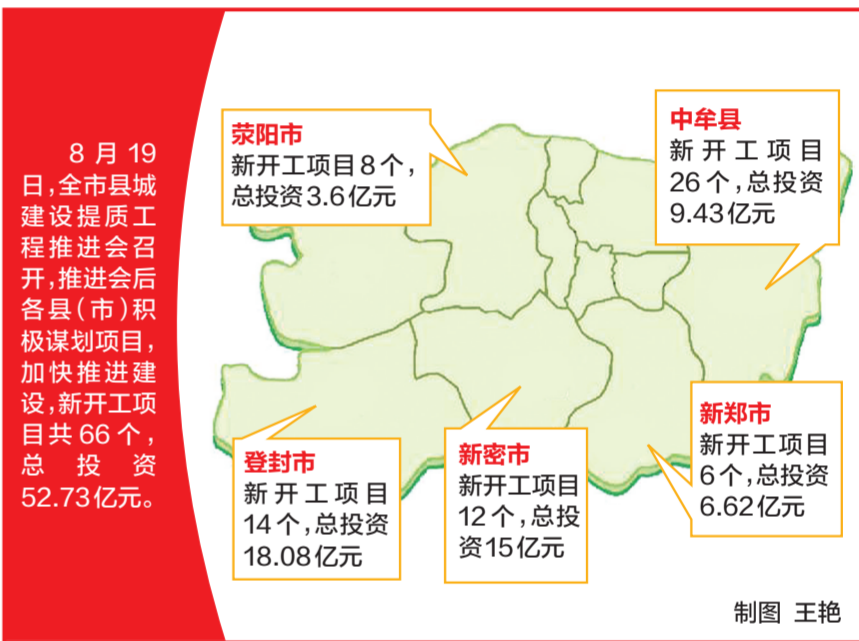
8月19日，全市县城建设提质工程推进会召开，推进会后各县（市）积极谋划项目，加快推进建设，新开工项目共66个，总投资52.73亿元。

荥阳市
新开工项目8个，总投资3.6亿元

中牟县
新开工项目26个，总投资9.43亿元

新郑市
新开工项目6个，总投资6.62亿元

登封市
新开工项目14个，总投资18.08亿元

新密市
新开工项目12个，总投资15亿元

制图 王艳